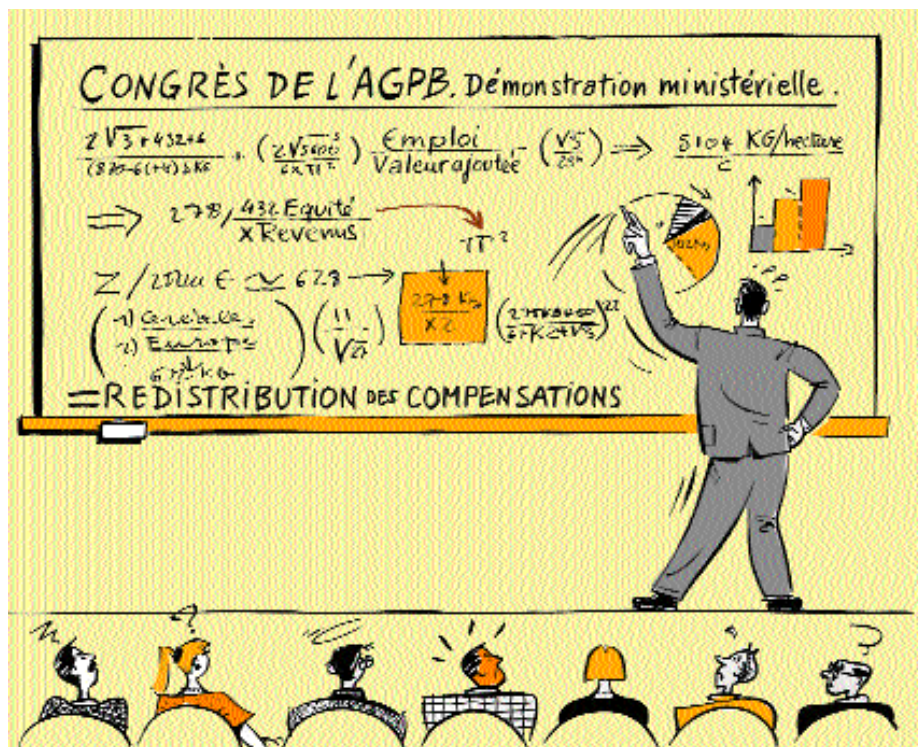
CONGRÈS DE L'AGPB. Démonstration ministérielle.

$\frac{2\sqrt{3}+432+6}{(870-6(+4))\Delta K6}$ + $\left(\frac{2\sqrt{5600}^3}{6\times\pi^2}\right)$ $\frac{\text{Emploi}}{\text{Valeur ajoutée}}$ - $\left(\frac{\sqrt{5}}{28}\right)$ ⟹ $\frac{5104 \text{ KG/hectare}}{2}$

⟹ 278 / $\frac{432 \text{ Equité}}{\times \text{Revenus}}$ $\pi^2$

Z / 2 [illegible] € ≃ 628 ⟶ $\frac{278 \text{ Kg}}{\times 2}$

$\left(\begin{matrix} \text{-1) Générales} \\ \text{-2) Europe} \\ 6\pi^2 \text{ kg} \end{matrix}\right)$ $\left(\frac{11}{\sqrt{27}}\right)$ $\left(\frac{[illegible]}{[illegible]}\right)^{27}$

= REDISTRIBUTION DES COMPENSATIONS